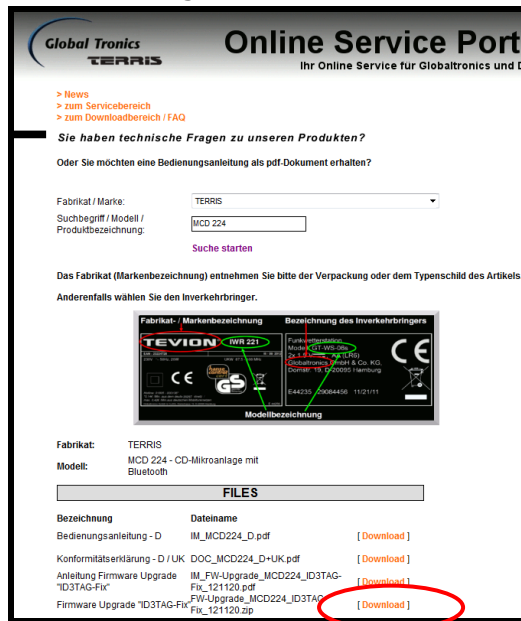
Global Tronics
TERRIS

Online Service Port
Ihr Online Service für Globaltronics und D

> News
> zum Servicebereich
> zum Downloadbereich / FAQ

Sie haben technische Fragen zu unseren Produkten?

Oder Sie möchten eine Bedienungsanleitung als pdf-Dokument erhalten?

Fabrikat / Marke: TERRIS

Suchbegriff / Modell / Produktbezeichnung: MCD 224

Suche starten

Das Fabrikat (Markenbezeichnung) entnehmen Sie bitte der Verpackung oder dem Typenschild des Artikels

Anderenfalls wählen Sie den Inverkehrbringer.

Fabrikat- / Markenbezeichnung
Bezeichnung des Inverkehrbringers
TEVION
IWR 221
Funkwetterstation
Model: GT-WS-08s
2x 1.5V AA (LR6)
Globaltronics GmbH & Co. KG,
Domstr. 19, D-20095 Hamburg
E44235 29084456 11/21/11
CE
GS
Modellbezeichnung

Fabrikat: TERRIS
Modell: MCD 224 - CD-Mikroanlage mit Bluetooth

FILES

| Bezeichnung | Dateiname | |
|---|---|---|
| Bedienungsanleitung - D | IM_MCD224_D.pdf | [ Download ] |
| Konformitätserklärung - D / UK | DOC_MCD224_D+UK.pdf | [ Download ] |
| Anleitung Firmware Upgrade "ID3TAG-Fix" | IM_FW-Upgrade_MCD224_ID3TAG-Fix_121120.pdf | [ Download ] |
| Firmware Upgrade "ID3TAG-Fix" | FW-Upgrade_MCD224_ID3TAG-Fix_121120.zip | [ Download ] |